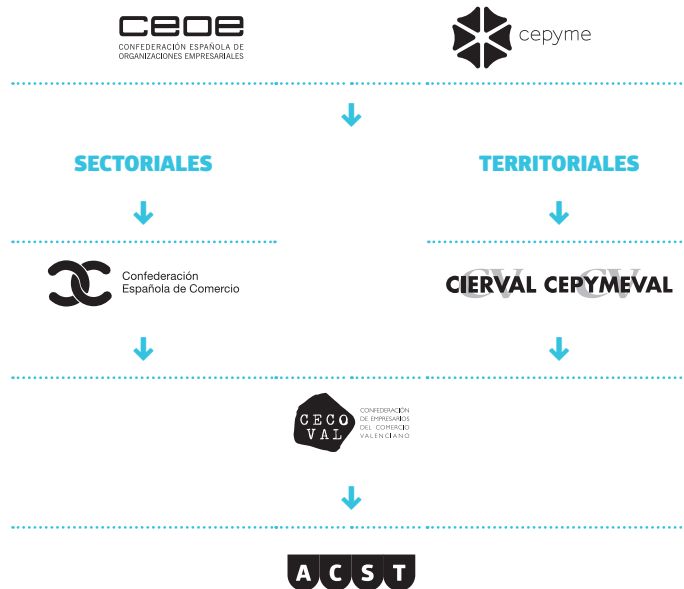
ceoe
CONFEDERACIÓN ESPAÑOLA DE ORGANIZACIONES EMPRESARIALES

cepyme

SECTORIALES

TERRITORIALES

Confederación Española de Comercio

CV CIERVAL CEPYMEVAL CV

CECO VAL
CONFEDERACIÓN DE EMPRESARIOS DEL COMERCIO VALENCIANO

A C S T